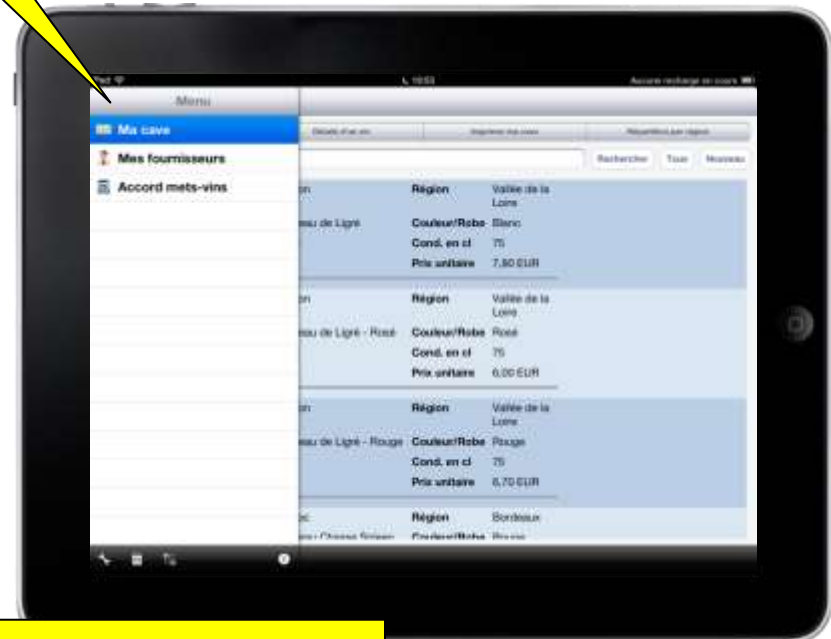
iPad
10:53
Aucune recharge en cours

Menu
Ma cave
Mes fournisseurs
Accord mets-vins

Détails d'un vin
Imprimer ma cave
Répartition par région

Rechercher
Tous
Nouveau

on
eau de Ligré
Région
Vallée de la Loire
Couleur/Robe
Blanc
Cond. en cl
75
Prix unitaire
7,80 EUR

on
eau de Ligré - Rosé
Région
Vallée de la Loire
Couleur/Robe
Rosé
Cond. en cl
75
Prix unitaire
6,00 EUR

on
eau de Ligré - Rouge
Région
Vallée de la Loire
Couleur/Robe
Rouge
Cond. en cl
75
Prix unitaire
6,70 EUR

Région
Bordeaux
Couleur/Robe
Rouge